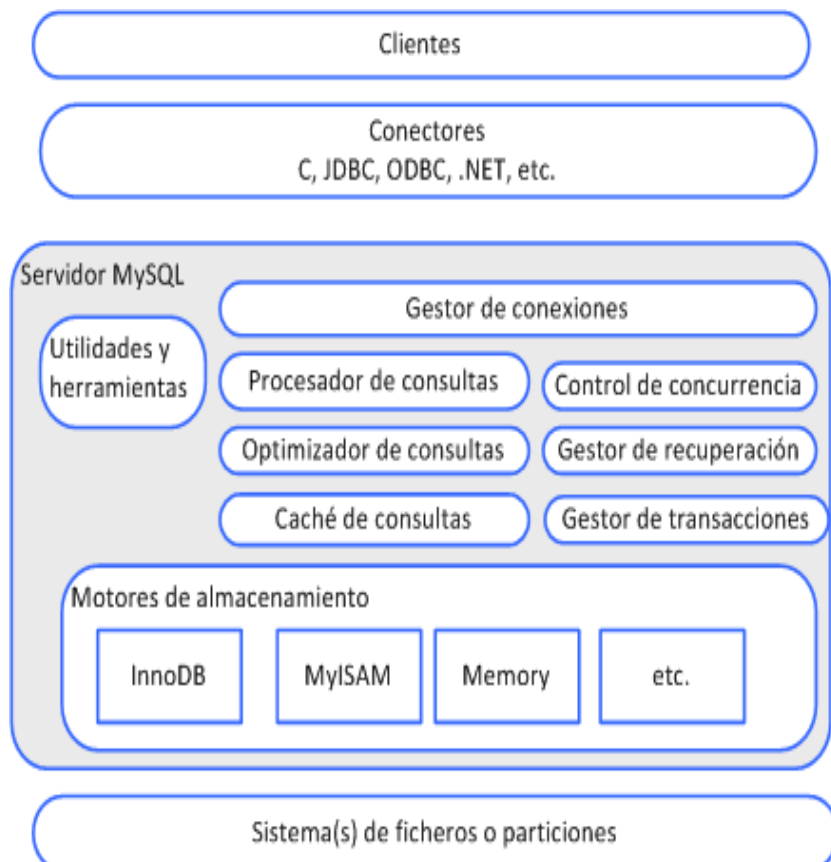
Clientes

Conectores
C, JDBC, ODBC, .NET, etc.

Servidor MySQL

Gestor de conexiones

Utilidades y herramientas

Procesador de consultas

Control de concurrencia

Optimizador de consultas

Gestor de recuperación

Caché de consultas

Gestor de transacciones

Motores de almacenamiento

InnoDB

MyISAM

Memory

etc.

Sistema(s) de ficheros o particiones